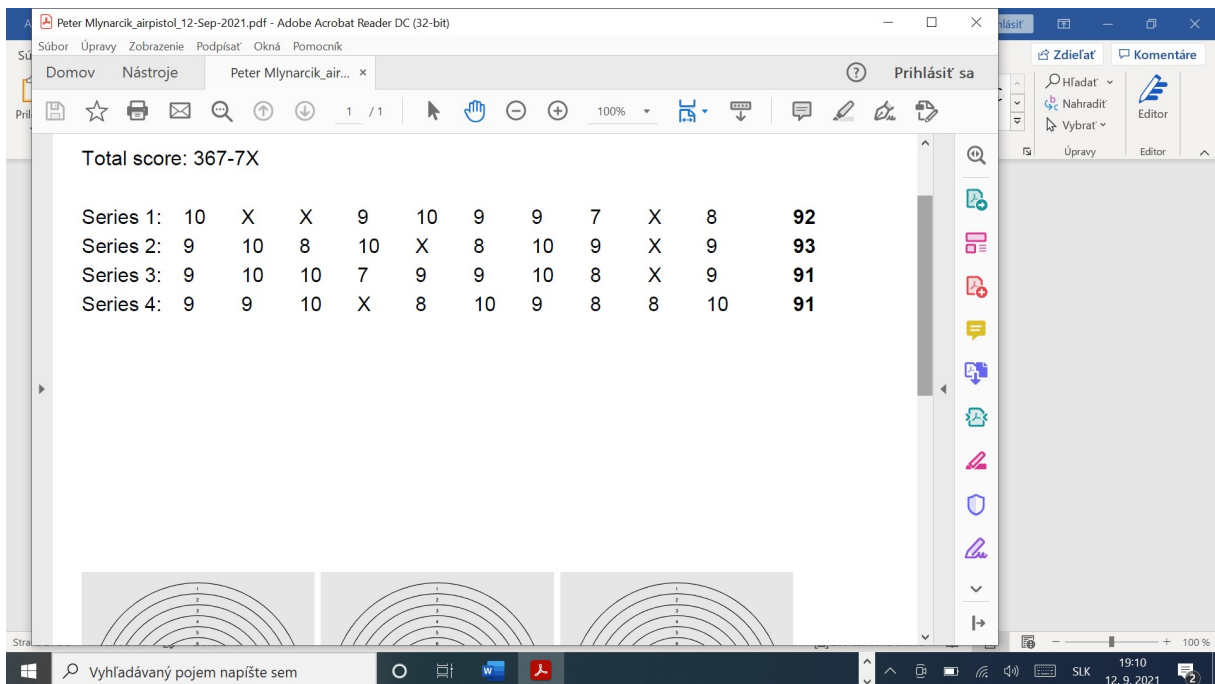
Peter Mlynarcik_airpistol_12-Sep-2021.pdf - Adobe Acrobat Reader DC (32-bit)

Súbor Úpravy Zobrazenie Podpísať Okná Pomocník

Domov Nástroje Peter Mlynarcik_air... ×

Prihlásiť sa

1 /1 100%

Total score: 367-7X

| Series 1: | 10 | X | X | 9 | 10 | 9 | 9 | 7 | X | 8 | **92** |
|---|---|---|---|---|---|---|---|---|---|---|---|
| Series 2: | 9 | 10 | 8 | 10 | X | 8 | 10 | 9 | X | 9 | **93** |
| Series 3: | 9 | 10 | 10 | 7 | 9 | 9 | 10 | 8 | X | 9 | **91** |
| Series 4: | 9 | 9 | 10 | X | 8 | 10 | 9 | 8 | 8 | 10 | **91** |

Prihlásiť

Zdieľať Komentáre

Hľadať Nahradiť Vybrať

Editor

Úpravy Editor

+ 100 %

Vyhľadávaný pojem napíšte sem

SLK 19:10 12. 9. 2021